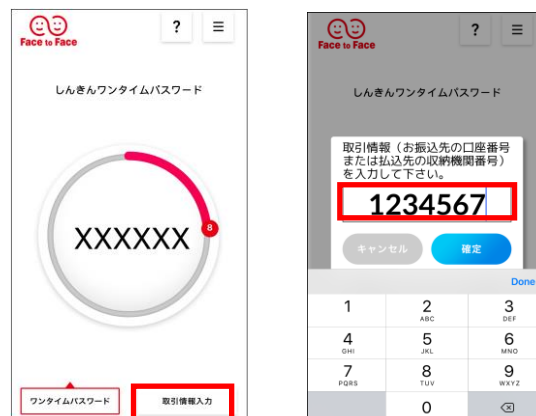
Face to Face

?

≡

しんきんワンタイムパスワード

XXXXXX

8

ワンタイムパスワード

取引情報入力

Face to Face

?

≡

しんきんワンタイムパスワード

取引情報（お振込先の口座番号または払込先の収納機関番号）を入力して下さい。

1234567

キャンセル

確定

Done

1

2
ABC

3
DEF

4
GHI

5
JKL

6
MNO

7
PQRS

8
TUV

9
WXYZ

0